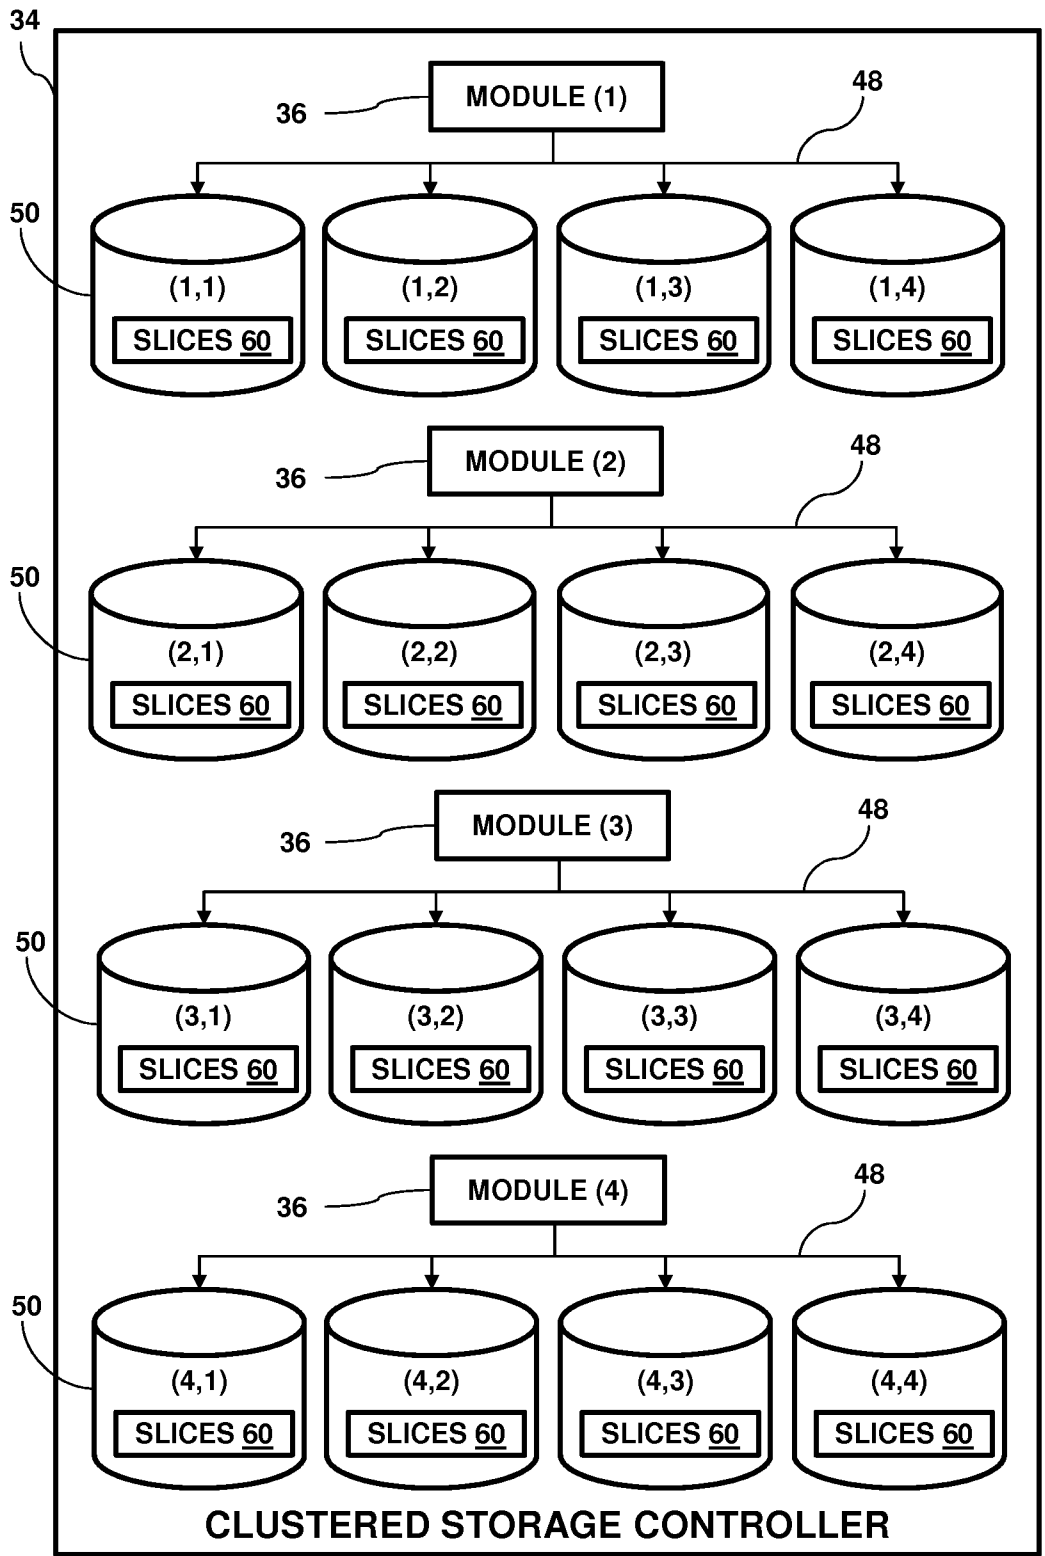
34

36
MODULE (1)
48

50
(1,1)
SLICES 60
(1,2)
SLICES 60
(1,3)
SLICES 60
(1,4)
SLICES 60

36
MODULE (2)
48

50
(2,1)
SLICES 60
(2,2)
SLICES 60
(2,3)
SLICES 60
(2,4)
SLICES 60

36
MODULE (3)
48

50
(3,1)
SLICES 60
(3,2)
SLICES 60
(3,3)
SLICES 60
(3,4)
SLICES 60

36
MODULE (4)
48

50
(4,1)
SLICES 60
(4,2)
SLICES 60
(4,3)
SLICES 60
(4,4)
SLICES 60

CLUSTERED STORAGE CONTROLLER